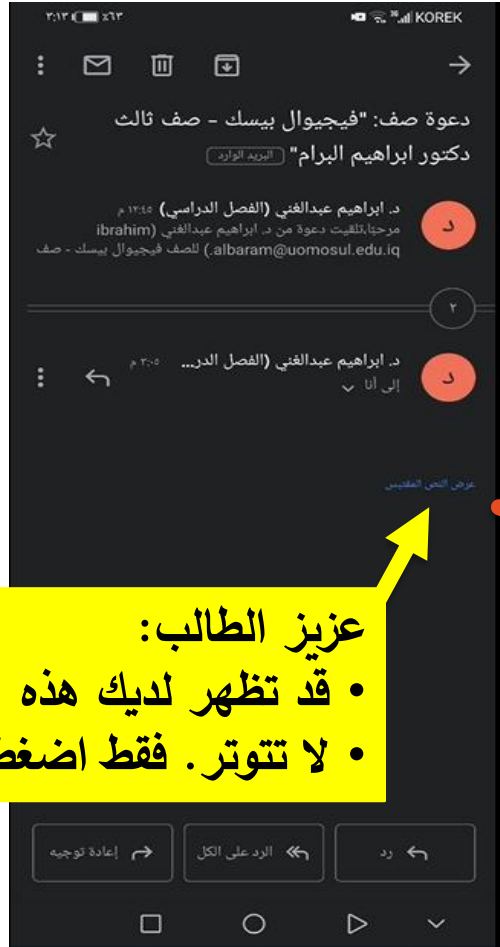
KOREK ٢:١٣ ٪٦٣

دعوة صف: "فيجيوال بيسك - صف ثالث دكتور ابراهيم البرام" البريد الوارد

د. ابراهيم عبدالغني (الفصل الدراسي) ١٢:٤٥ م
مرحبًا،تلقيت دعوة من د. ابراهيم عبدالغني (ibrahim .albaram@uomosul.edu.iq) للصف فيجيوال بيسك - صف

٢

د. ابراهيم عبدالغني (الفصل الدر... ٣:٠٥ م
إلى أنا

عرض النص المقتبس

عزيز الطالب:
• قد تظهر لديك هذه
• لا تتوتر. فقط اضغط

إعادة توجيه
الرد على الكل
رد